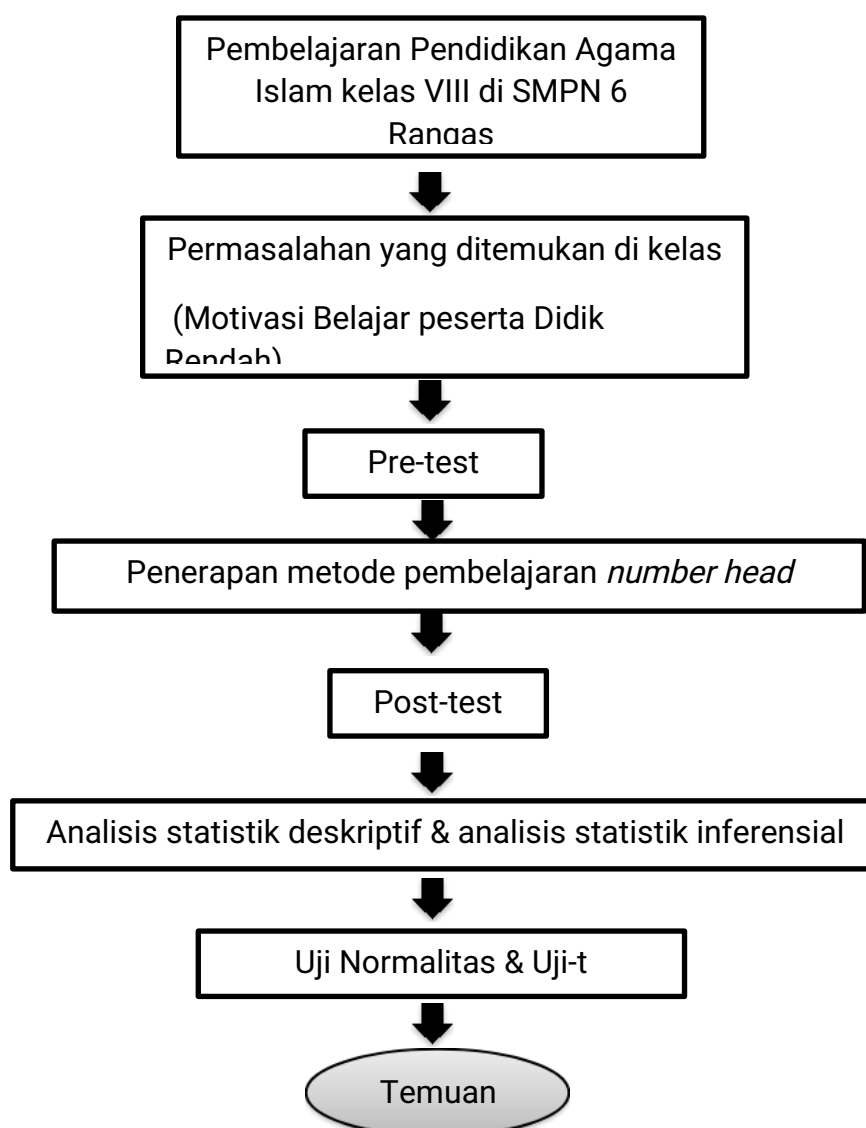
Pembelajaran Pendidikan Agama Islam kelas VIII di SMPN 6 Rangas

Permasalahan yang ditemukan di kelas

(Motivasi Belajar peserta Didik Rendah)

Pre-test

Penerapan metode pembelajaran *number head*

Post-test

Analisis statistik deskriptif & analisis statistik inferensial

Uji Normalitas & Uji-t

Temuan